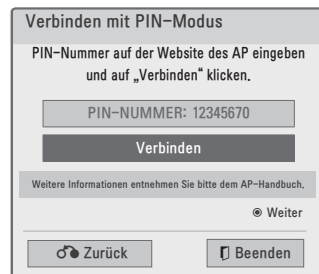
Verbinden mit PIN-Modus

PIN-Nummer auf der Website des AP eingeben und auf „Verbinden" klicken.

PIN-NUMMER: 12345670

Verbinden

Weitere Informationen entnehmen Sie bitte dem AP-Handbuch.

◉ Weiter

Zurück

Beenden